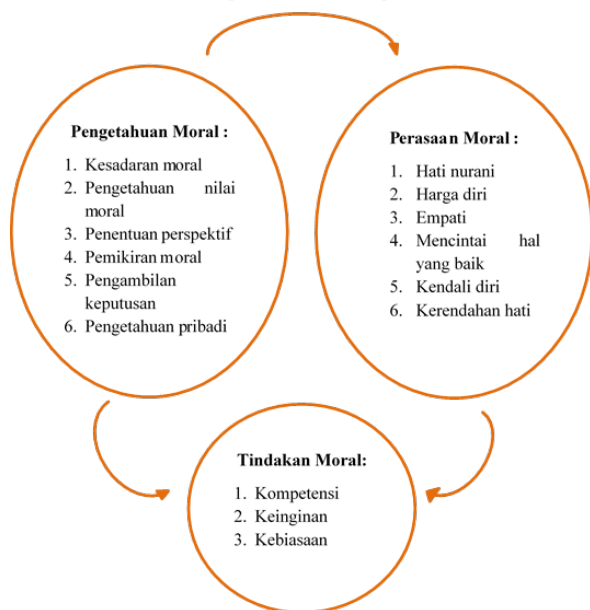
Pengetahuan Moral :

1. Kesadaran moral
2. Pengetahuan nilai moral
3. Penentuan perspektif
4. Pemikiran moral
5. Pengambilan keputusan
6. Pengetahuan pribadi

Perasaan Moral :

1. Hati nurani
2. Harga diri
3. Empati
4. Mencintai hal yang baik
5. Kendali diri
6. Kerendahan hati

Tindakan Moral:

1. Kompetensi
2. Keinginan
3. Kebiasaan